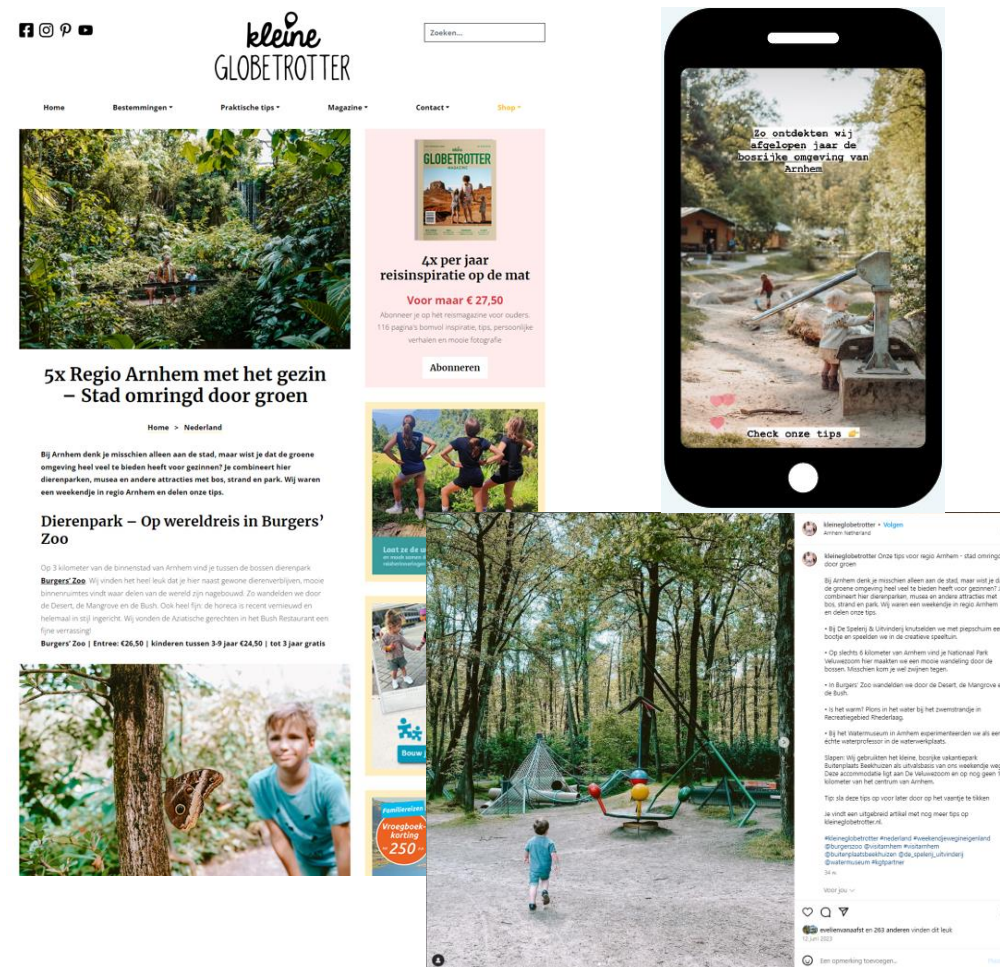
kleine GLOBETROTTER

Zoeken...

Home Bestemmingen Praktische tips Magazine Contact Shop

GLOBETROTTER

4x per jaar reisinspiratie op de mat

Voor maar € 27,50

Abonneer je op hét reismagazine voor ouders. 116 pagina's bomvol inspiratie, tips, persoonlijke verhalen en mooie fotografie

Abonneren

5x Regio Arnhem met het gezin – Stad omringd door groen

Home > Nederland

Bij Arnhem denk je misschien alleen aan de stad, maar wist je dat de groene omgeving heel veel te bieden heeft voor gezinnen? Je combineert hier dierenparken, musea en andere attracties met bos, strand en park. Wij waren een weekendje in regio Arnhem en delen onze tips.

Dierenpark – Op wereldreis in Burgers' Zoo

Op 3 kilometer van de binnenstad van Arnhem vind je tussen de bossen dierenpark Burgers' Zoo. Wij vinden het heel leuk dat je hier naast gewone dierenverblijven, mooie binnenruimtes vindt waar delen van de wereld zijn nagebouwd. Zo wandelen we door de Desert, de Mangrove en de Bush. Ook heel fijn: de horeca is recent vernieuwd en helemaal in stijl ingericht. Wij vonden de Aziatische gerechten in het Bush Restaurant een fijne verrassing!

Burgers' Zoo | Entree: €26,50 | kinderen tussen 3-9 jaar €24,50 | tot 3 jaar gratis

Laat ze de

Bouw

Familiereizen

Vroegboekkorting 250

Zo ontdekten wij afgelopen jaar de bosrijke omgeving van Arnhem

Check onze tips

kleineglobetrotter • Volgen
Arnhem Nederland

kleineglobetrotter Onze tips voor regio Arnhem - stad omringd door groen

Bij Arnhem denk je misschien alleen aan de stad, maar wist je dat de groene omgeving heel veel te bieden heeft voor gezinnen? Je combineert hier dierenparken, musea en andere attracties met bos, strand en park. Wij waren een weekendje in regio Arnhem en delen onze tips.

• Bij De Spelerij & Uitvinderij knutselden we met piepschuim een bootje en speelden we in de creatieve speeltuin.

• Op slechts 6 kilometer van Arnhem vind je Nationaal Park Veluwezoom hier maakten we een mooie wandeling door de bossen. Misschien kom je wel zwijnen tegen.

• In Burgers' Zoo wandelden we door de Desert, de Mangrove en de Bush.

• Is het warm? Plons in het water bij het zwemstrandje in Recreatiegebied Rhederlaag.

• Bij het Watermuseum in Arnhem experimenteerden we als een echte waterprofessor in de waterwerkplaats.

Slapen: Wij gebruikten het kleine, bosrijke vakantiepark Buitenplaats Beekhuizen als uitvalsbasis van ons weekendje weg. Deze accommodatie ligt aan De Veluwezoom en op nog geen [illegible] kilometer van het centrum van Arnhem.

Tip: sla deze tips op voor later door op het vaantje te tikken

Je vindt een uitgebreid artikel met nog meer tips op kleineglobetrotter.nl.

#kleineglobetrotter #nederland #weekendjeweginederland @burgerszoo @visitarnhem #visitarnhem @buitenplaatsbeekhuizen @de_speleri_uitvinderij @watermuseum #kgtpartner

34 w.

Voor jou

evelienvanaafst en 263 anderen vinden dit leuk
12 juni 2022

Een opmerking toevoegen...